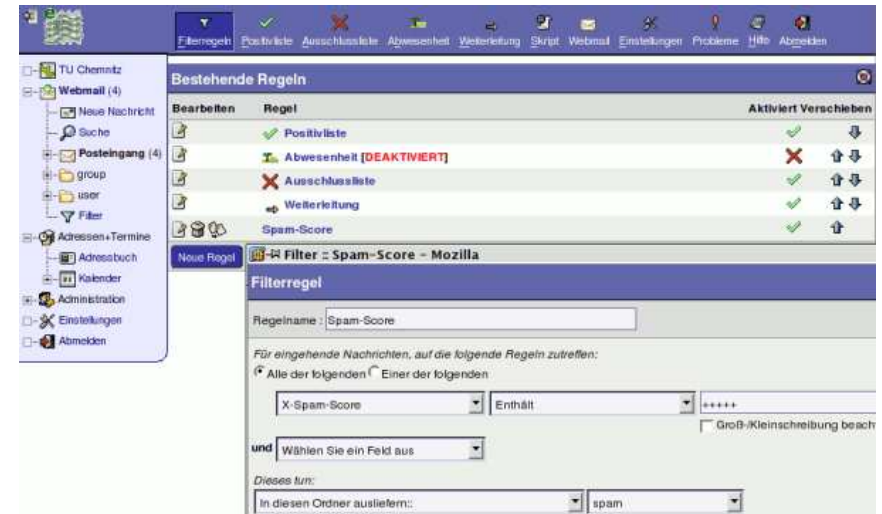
Filterregeln Positivliste Ausschlussliste Abwesenheit Weiterleitung Skript Webmail Einstellungen Probleme Hilfe Abmelden

TU Chemnitz
Webmail (4)
Neue Nachricht
Suche
Posteingang (4)
group
user
Filter
Adressen+Termine
Adressbuch
Kalender
Administration
Einstellungen
Abmelden

Bestehende Regeln

| Bearbeiten | Regel | Aktiviert | Verschieben |
|---|---|---|---|
| | Positivliste | ✓ | ⇩ |
| | Abwesenheit [DEAKTIVIERT] | ✗ | ⇧⇩ |
| | Ausschlussliste | ✓ | ⇧⇩ |
| | Weiterleitung | ✓ | ⇧⇩ |
| | Spam-Score | ✓ | ⇧ |

Neue Regel

Filter :: Spam-Score - Mozilla

Filterregel

Regelname : Spam-Score

Für eingehende Nachrichten, auf die folgende Regeln zutreffen:
Alle der folgenden Einer der folgenden

X-Spam-Score Enthält +++++
Groß-/Kleinschreibung beach

und Wählen Sie ein Feld aus

Dieses tun:
In diesen Ordner ausliefern:: spam